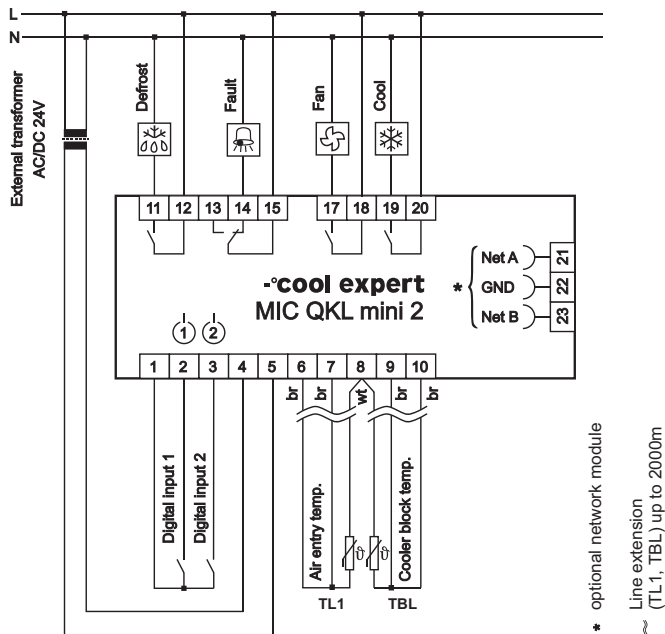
L
N
External transformer AC/DC 24V
Defrost
Fault
Fan
Cool
11 12 13 14 15
17 18 19 20
-°cool expert
MIC QKL mini 2
①②
\* Net A 21
GND 22
Net B 23
1 2 3 4 5 6 7 8 9 10
br br wt br br
Digital Input 1
Digital Input 2
Air entry temp.
Cooler block temp.
TL1
TBL
\* optional network module
≈ Line extension (TL1, TBL) up to 2000m